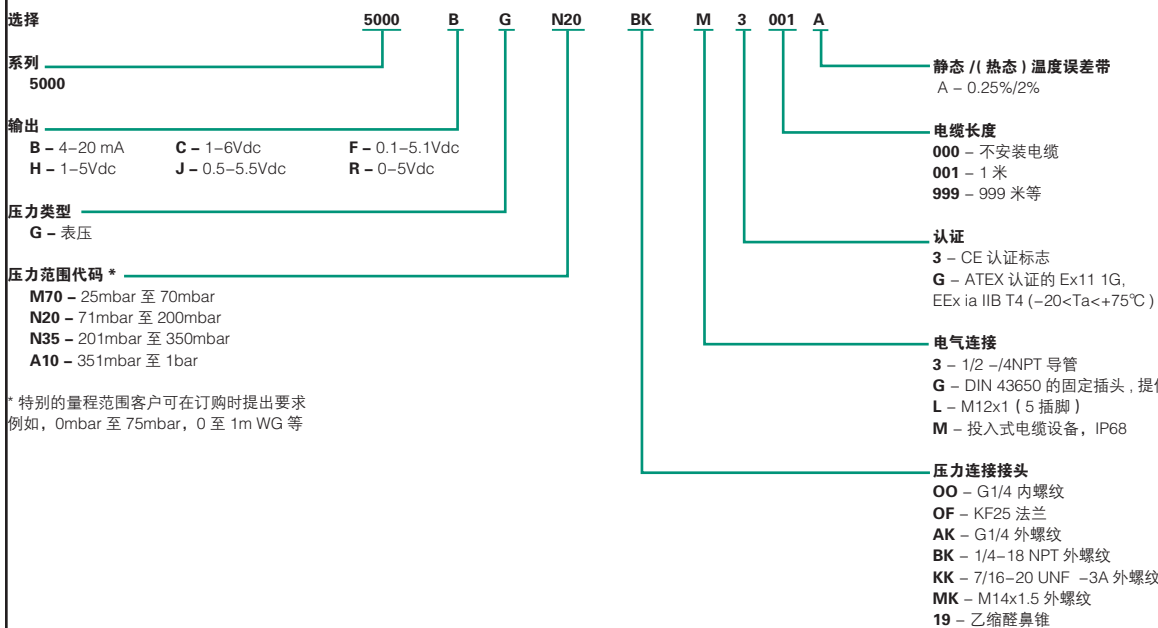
选择 5000 B G N20 BK M 3 001 A

系列
5000

输出
B – 4–20 mA C – 1–6Vdc F – 0.1–5.1Vdc
H – 1–5Vdc J – 0.5–5.5Vdc R – 0–5Vdc

压力类型
G – 表压

压力范围代码 *
M70 – 25mbar 至 70mbar
N20 – 71mbar 至 200mbar
N35 – 201mbar 至 350mbar
A10 – 351mbar 至 1bar

* 特别的量程范围客户可在订购时提出要求
例如，0mbar 至 75mbar，0 至 1m WG 等

静态 /( 热态 ) 温度误差带
A – 0.25%/2%

电缆长度
000 – 不安装电缆
001 – 1 米
999 – 999 米等

认证
3 – CE 认证标志
G – ATEX 认证的 Ex11 1G,
EEx ia IIB T4 (–20<Ta<+75℃ )

电气连接
3 – 1/2 –/4NPT 导管
G – DIN 43650 的固定插头 , 提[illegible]
L – M12x1 ( 5 插脚 )
M – 投入式电缆设备，IP68

压力连接接头
OO – G1/4 内螺纹
OF – KF25 法兰
AK – G1/4 外螺纹
BK – 1/4–18 NPT 外螺纹
KK – 7/16–20 UNF –3A 外螺纹
MK – M14x1.5 外螺纹
19 – 乙缩醛鼻锥